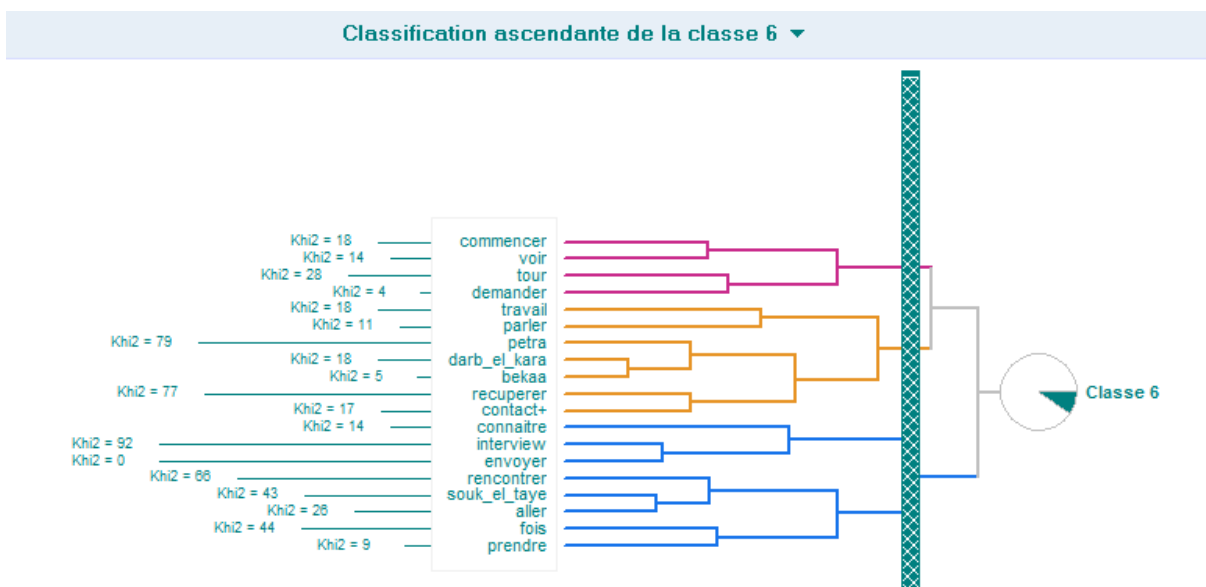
Classification ascendante de la classe 6 ▼

Khi2 = 18 commencer
Khi2 = 14 voir
Khi2 = 28 tour
Khi2 = 4 demander
Khi2 = 18 travail
Khi2 = 11 parler
Khi2 = 79 petra
Khi2 = 18 darb_el_kara
Khi2 = 5 bekaa
Khi2 = 77 recuperer
Khi2 = 17 contact+
Khi2 = 14 connaitre
Khi2 = 92 interview
Khi2 = 0 envoyer
Khi2 = 66 rencontrer
Khi2 = 43 souk_el_taye
Khi2 = 26 aller
Khi2 = 44 fois
Khi2 = 9 prendre

Classe 6